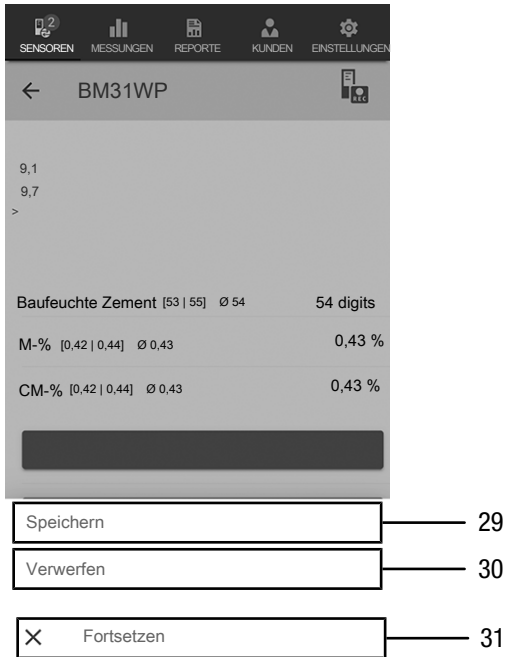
2
SENSOREN MESSUNGEN REPORTE KUNDEN EINSTELLUNGEN

← BM31WP

REC

9,1
9,7
>

Baufeuchte Zement [53 | 55] Ø 54 54 digits

M-% [0,42 | 0,44] Ø 0,43 0,43 %

CM-% [0,42 | 0,44] Ø 0,43 0,43 %

Speichern 29

Verwerfen 30

× Fortsetzen 31